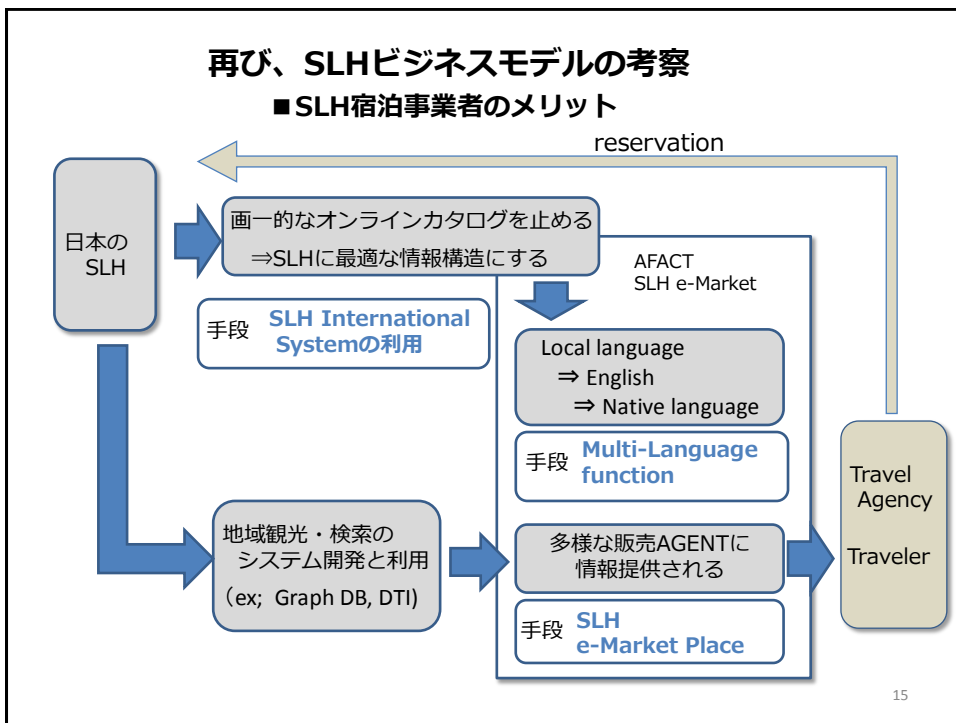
再び、SLHビジネスモデルの考察

■SLH宿泊事業者のメリット

reservation

日本の SLH

画一的なオンラインカタログを止める
⇒SLHに最適な情報構造にする

AFACT
SLH e-Market

手段 SLH International Systemの利用

Local language
⇒ English
⇒ Native language

手段 Multi-Language function

Travel Agency

Traveler

地域観光・検索の システム開発と利用
（ex; Graph DB, DTI)

多様な販売AGENTに 情報提供される

手段 SLH e-Market Place

15